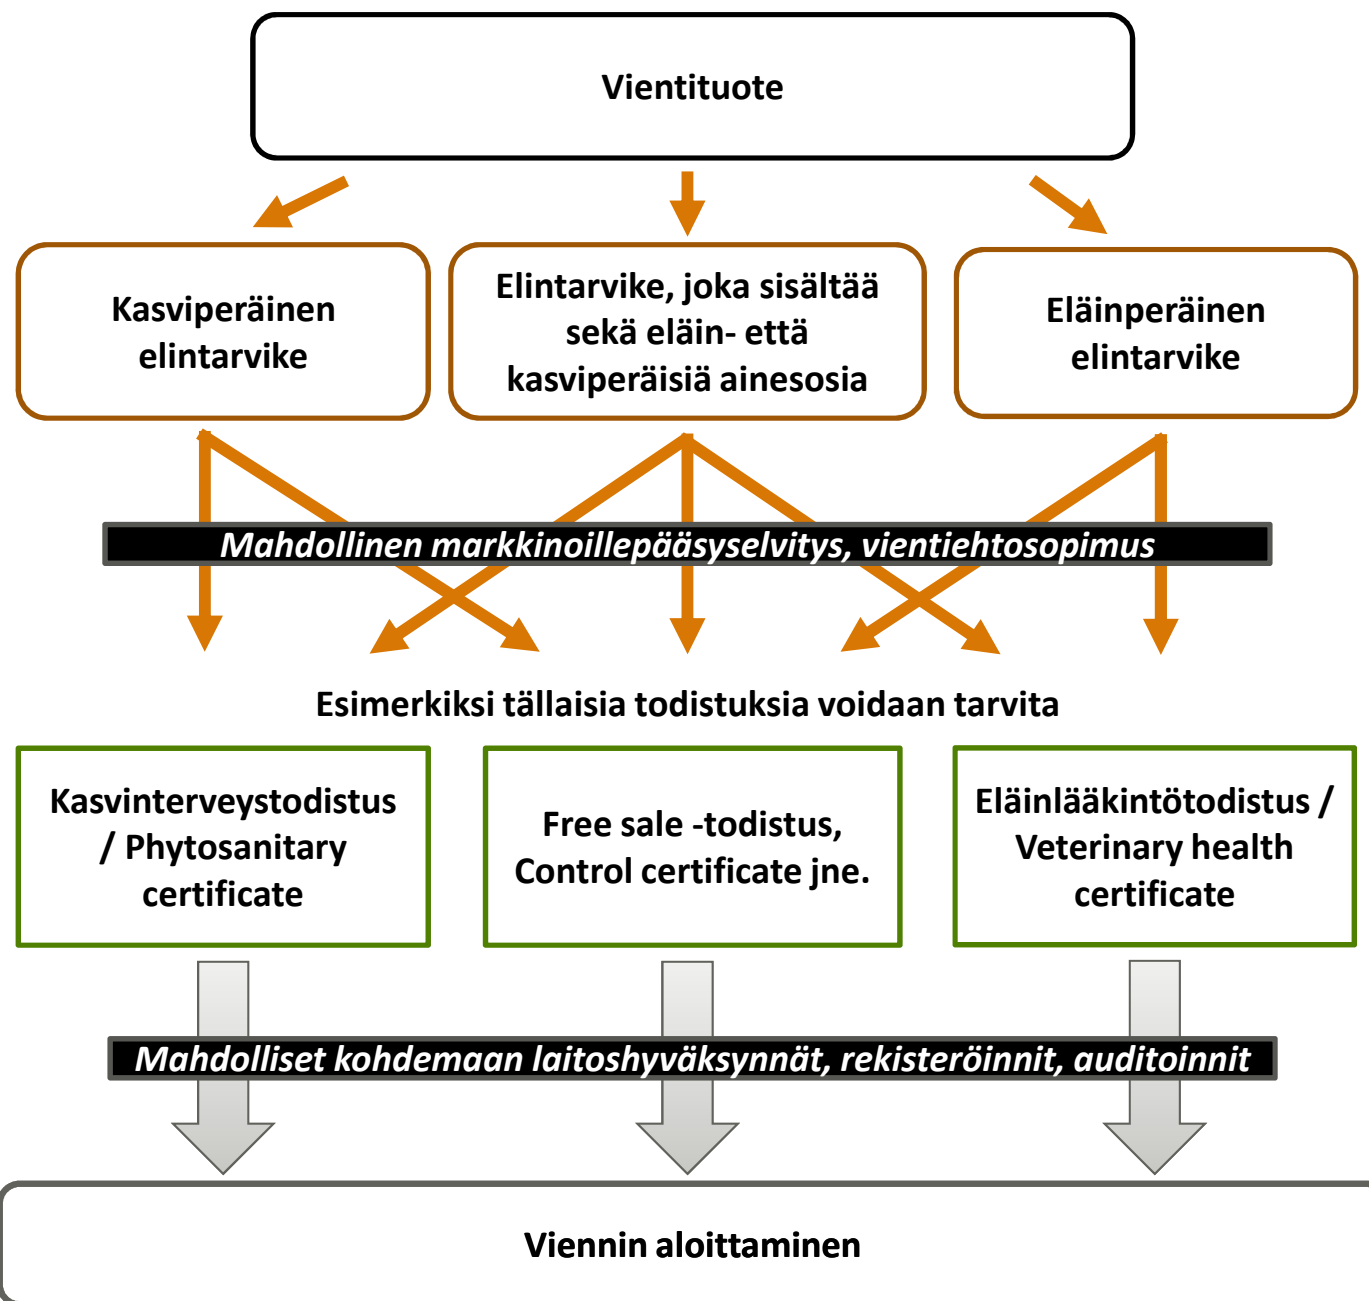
Vientituote

Kasviperäinen elintarvike

Elintarvike, joka sisältää sekä eläin- että kasviperäisiä ainesosia

Eläinperäinen elintarvike

Mahdollinen markkinoillepääsyselvitys, vientiehtosopimus

Esimerkiksi tällaisia todistuksia voidaan tarvita

Kasvinterveystodistus / Phytosanitary certificate

Free sale -todistus, Control certificate jne.

Eläinlääkintötodistus / Veterinary health certificate

Mahdolliset kohdemaan laitoshyväksynnät, rekisteröinnit, auditoinnit

Viennin aloittaminen